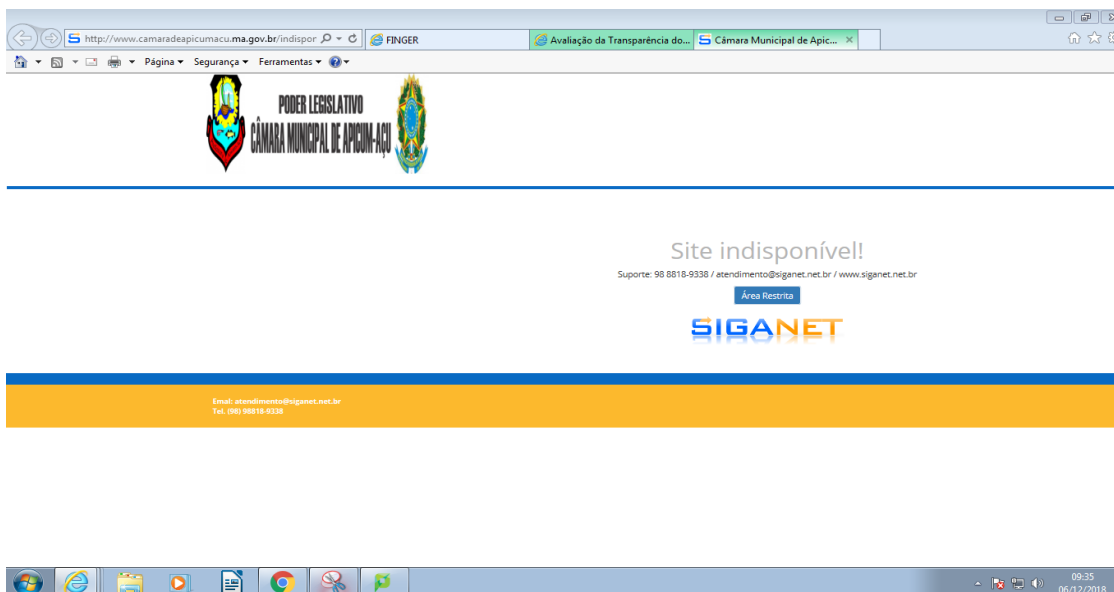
http://www.camaradeapicumacu.ma.gov.br/indispor
FINGER
Avaliação da Transparência do...
Câmara Municipal de Apic...

Página ▾ Segurança ▾ Ferramentas ▾

PODER LEGISLATIVO
CÂMARA MUNICIPAL DE APICUM-AÇU

Site indisponível!
Suporte: 98 8818-9338 / atendimento@siganet.net.br / www.siganet.net.br
Área Restrita
SIGANET

Email: atendimento@siganet.net.br
Tel. (98) 98818-9338

09:35
06/12/2018